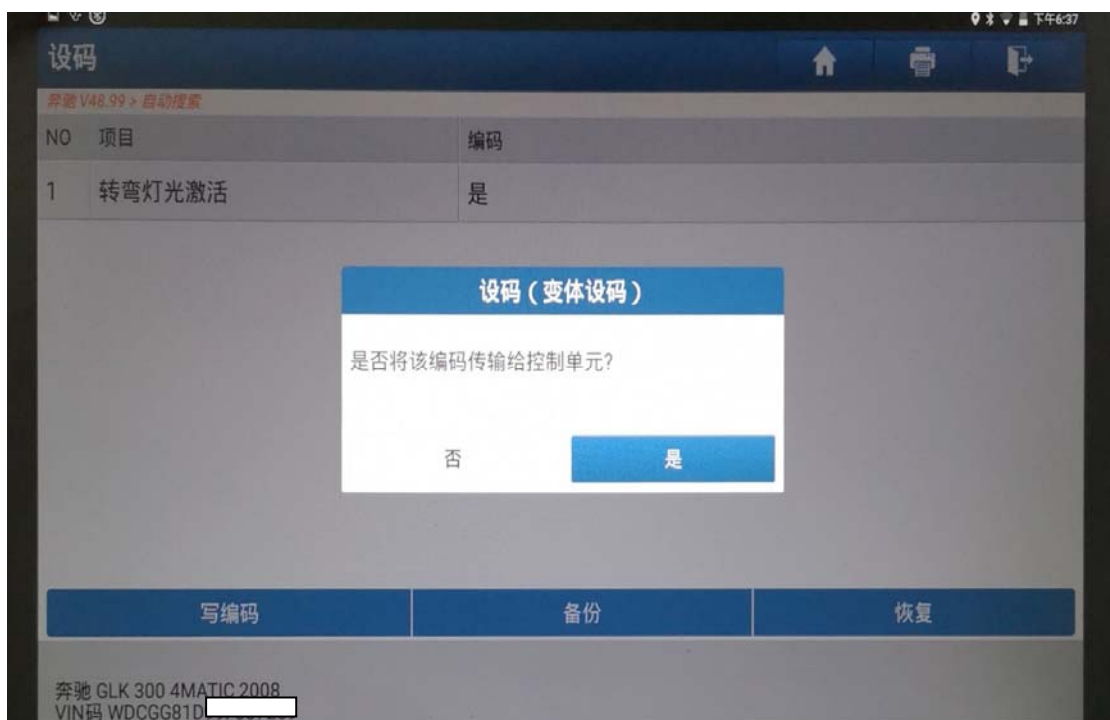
下午6:37

设码

奔驰 V48.99 > 自动搜索

| NO | 项目 | 编码 |
|---|---|---|
| 1 | 转弯灯光激活 | 是 |

设码（变体设码）

是否将该编码传输给控制单元?

否

是

写编码

备份

恢复

奔驰 GLK 300 4MATIC 2008
VIN码 WDCGG81D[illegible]